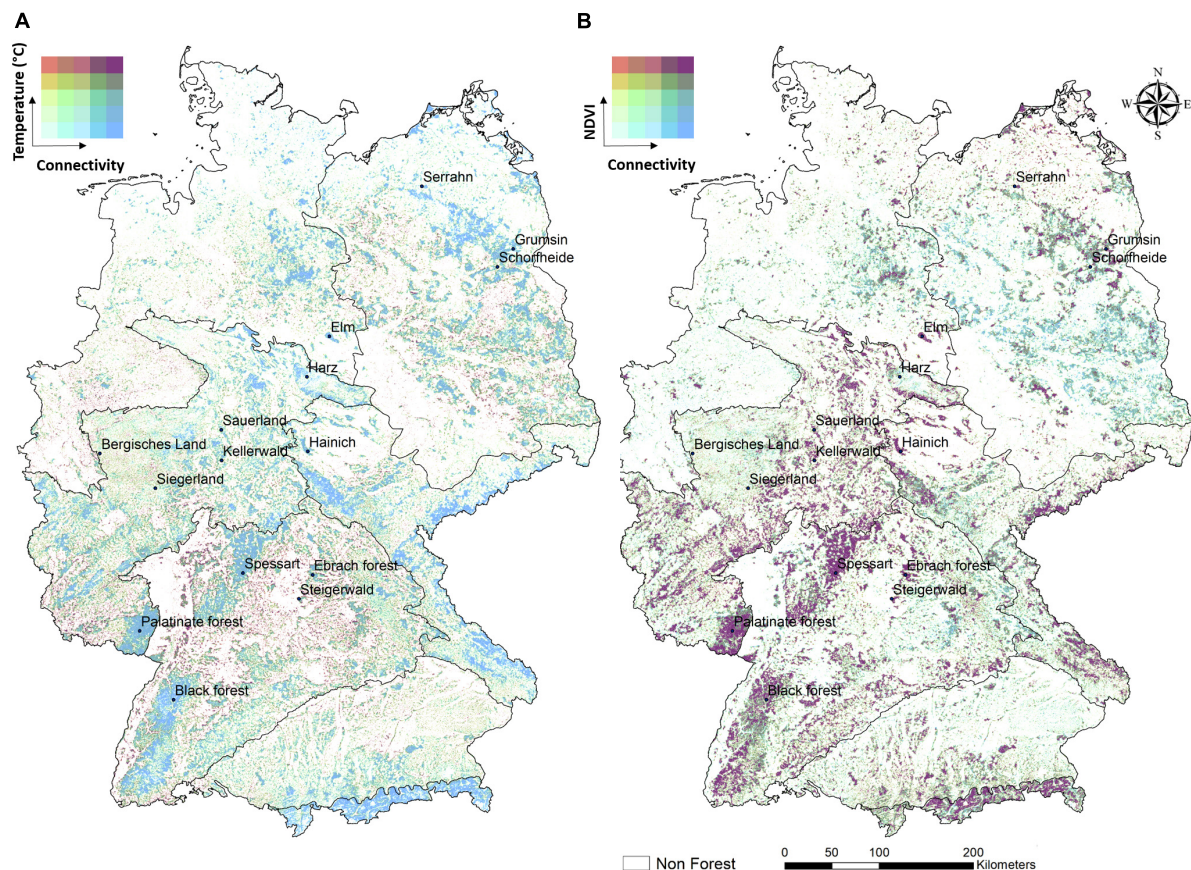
A

Temperature (°C)

Connectivity

Serrahn
Grumsin
Schorfheide
Elm
Harz
Sauerland
Bergisches Land
Hainich
Kellerwald
Siegerland
Spessart
Ebrach forest
Steigerwald
Palatinate forest
Black forest

B

NDVI

Connectivity

N
W
E
S

Serrahn
Grumsin
Schorfheide
Elm
Harz
Sauerland
Bergisches Land
Hainich
Kellerwald
Siegerland
Spessart
Ebrach forest
Steigerwald
Palatinate forest
Black forest

Non Forest

0 50 100 200 Kilometers